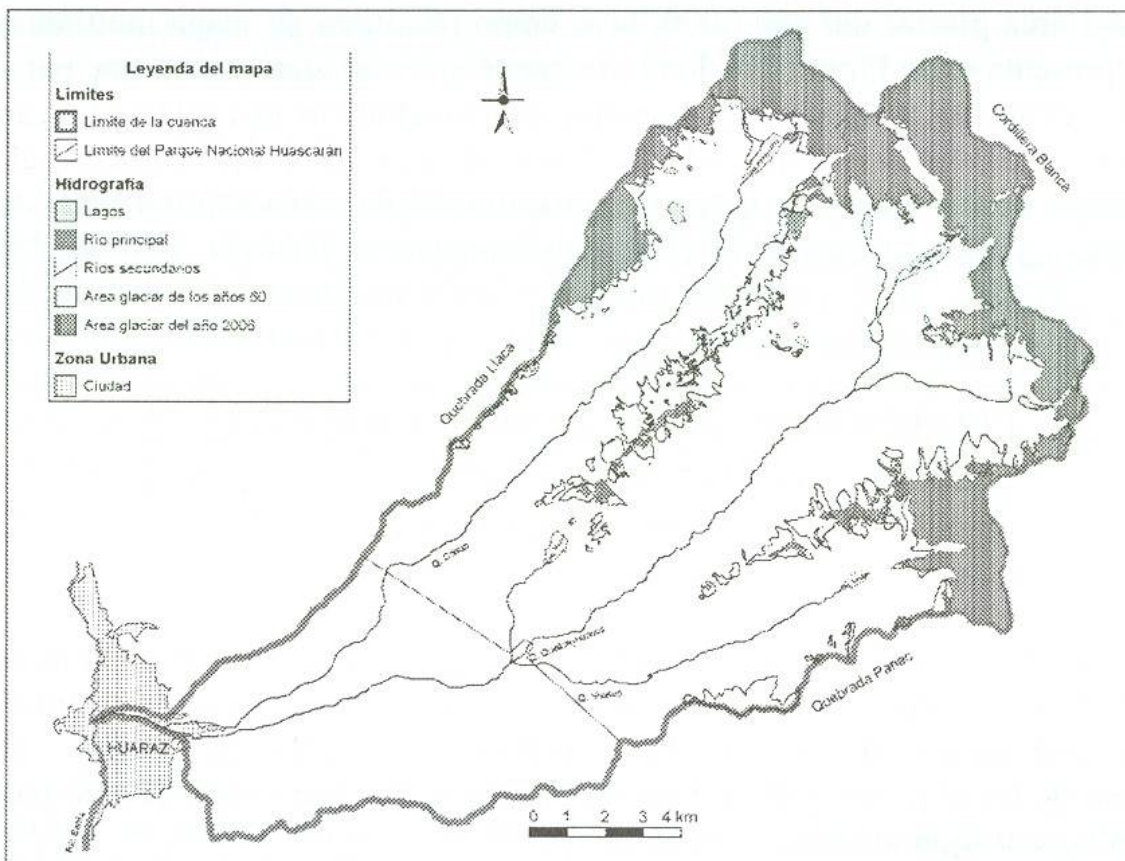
Leyenda del mapa
Limites
Limite de la cuenca
Limite del Parque Nacional Huascarán
Hidrografia
Lagos
Rio principal
Rios secundarios
Area glaciar de los años 60
Area glaciar del año 2003
Zona Urbana
Ciudad

Cordillera Blanca
Quebrada Llaca
Q. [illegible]
Q. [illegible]
Q. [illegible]
Quebrada Paria
HUARAZ
Rio Santa
0 1 2 3 4 km